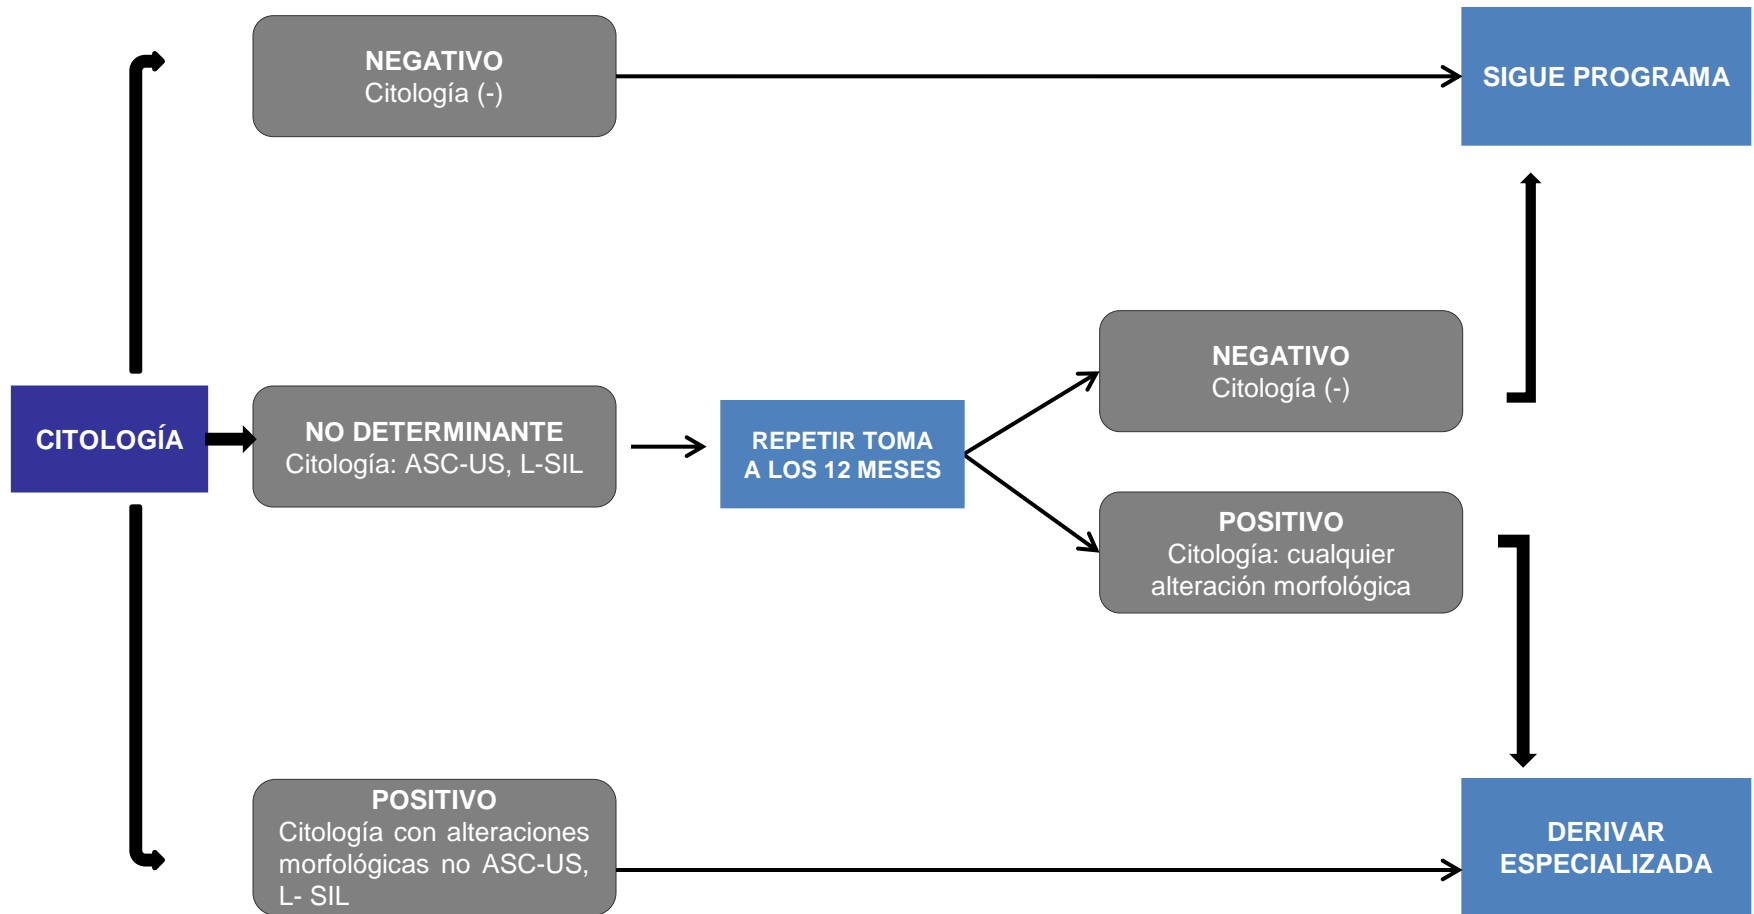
CITOLOGÍA

NEGATIVO
Citología (-)

NO DETERMINANTE
Citología: ASC-US, L-SIL

POSITIVO
Citología con alteraciones morfológicas no ASC-US, L- SIL

REPETIR TOMA
A LOS 12 MESES

NEGATIVO
Citología (-)

POSITIVO
Citología: cualquier alteración morfológica

SIGUE PROGRAMA

DERIVAR
ESPECIALIZADA